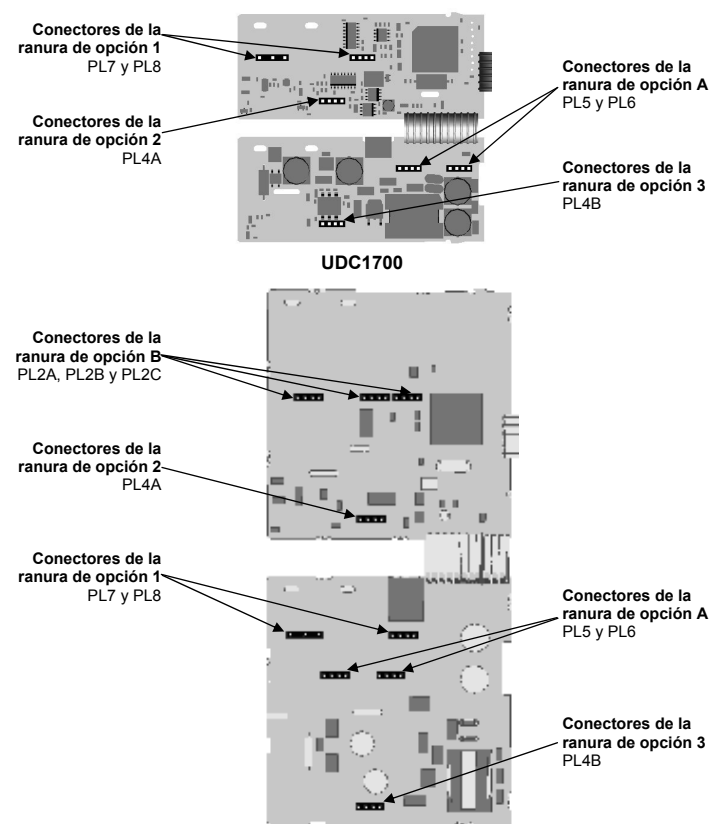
Conectores de la ranura de opción 1
PL7 y PL8

Conectores de la ranura de opción A
PL5 y PL6

Conectores de la ranura de opción 2
PL4A

Conectores de la ranura de opción 3
PL4B

UDC1700

Conectores de la ranura de opción B
PL2A, PL2B y PL2C

Conectores de la ranura de opción 2
PL4A

Conectores de la ranura de opción 1
PL7 y PL8

Conectores de la ranura de opción A
PL5 y PL6

Conectores de la ranura de opción 3
PL4B